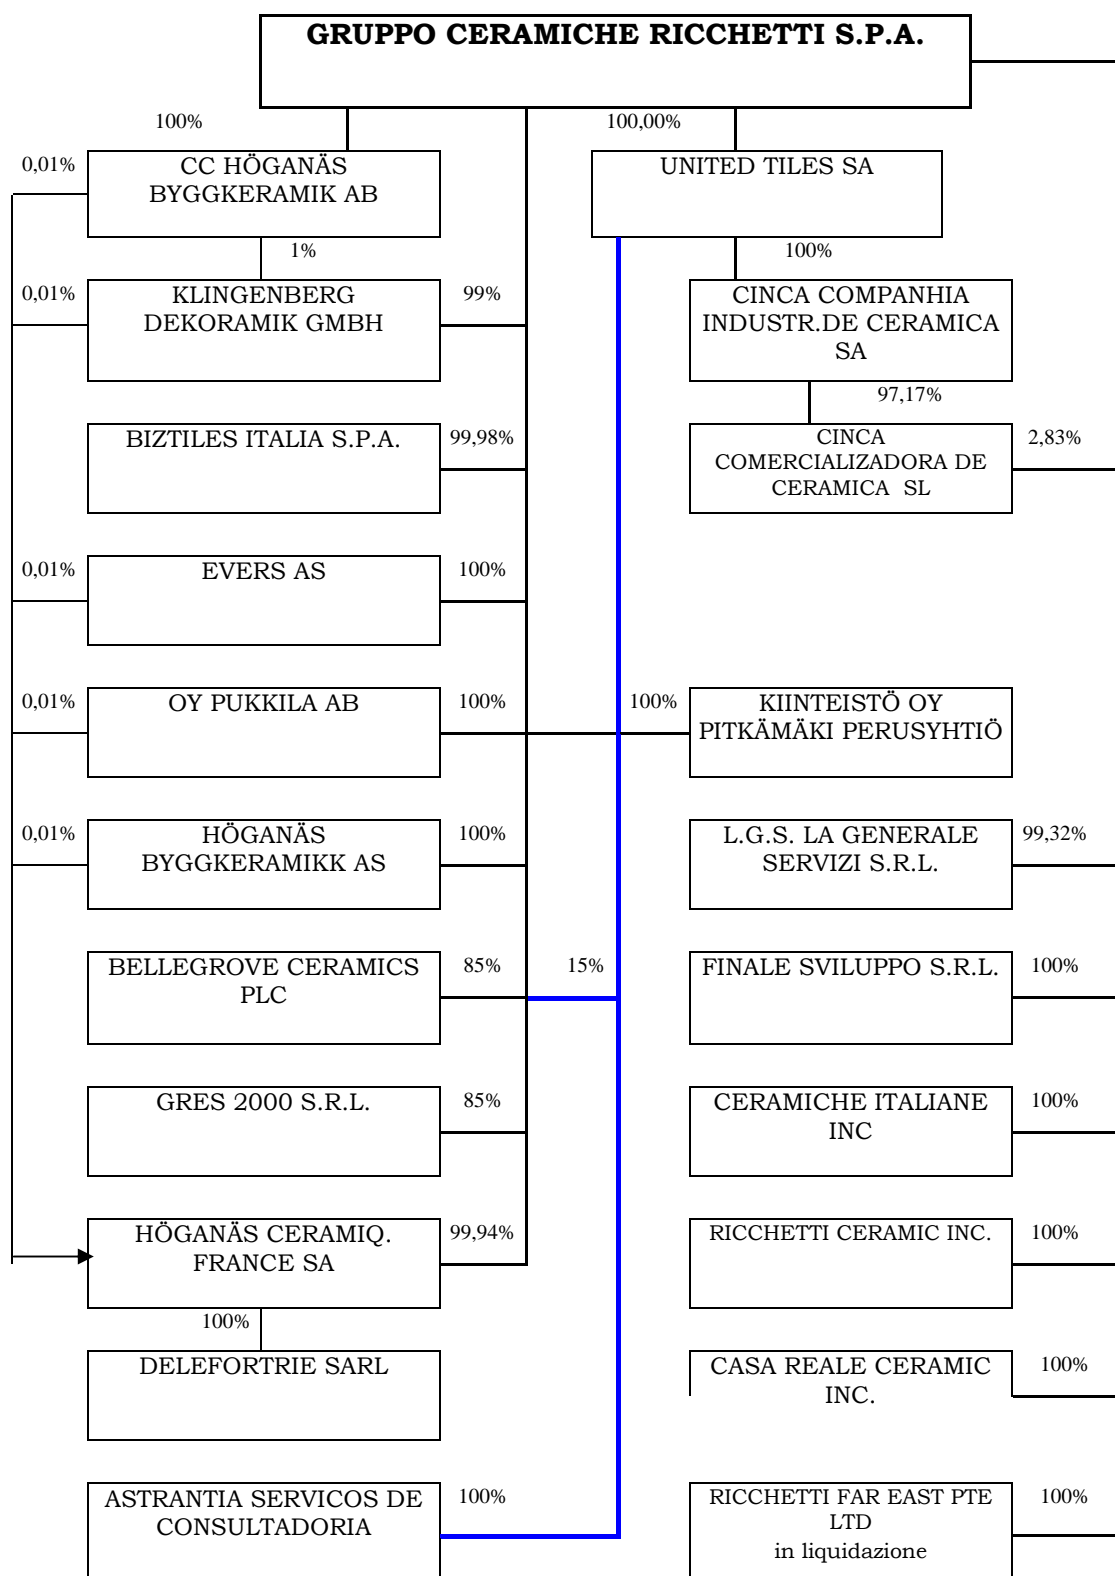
GRUPPO CERAMICHE RICCHETTI S.P.A.

100%

100,00%

0,01%

CC HÖGANÄS BYGGKERAMIK AB

1%

UNITED TILES SA

100%

0,01%

KLINGENBERG DEKORAMIK GMBH

99%

CINCA COMPANHIA INDUSTR.DE CERAMICA SA

97,17%

BIZTILES ITALIA S.P.A.

99,98%

CINCA COMERCIALIZADORA DE CERAMICA SL

2,83%

0,01%

EVERS AS

100%

0,01%

OY PUKKILA AB

100%

100%

KIINTEISTÖ OY PITKÄMÄKI PERUSYHTIÖ

0,01%

HÖGANÄS BYGGKERAMIKK AS

100%

L.G.S. LA GENERALE SERVIZI S.R.L.

99,32%

BELLEGROVE CERAMICS PLC

85%

15%

FINALE SVILUPPO S.R.L.

100%

GRES 2000 S.R.L.

85%

CERAMICHE ITALIANE INC

100%

HÖGANÄS CERAMIQ. FRANCE SA

99,94%

RICCHETTI CERAMIC INC.

100%

100%

DELEFORTRIE SARL

CASA REALE CERAMIC INC.

100%

ASTRANTIA SERVICOS DE CONSULTADORIA

100%

RICCHETTI FAR EAST PTE LTD in liquidazione

100%